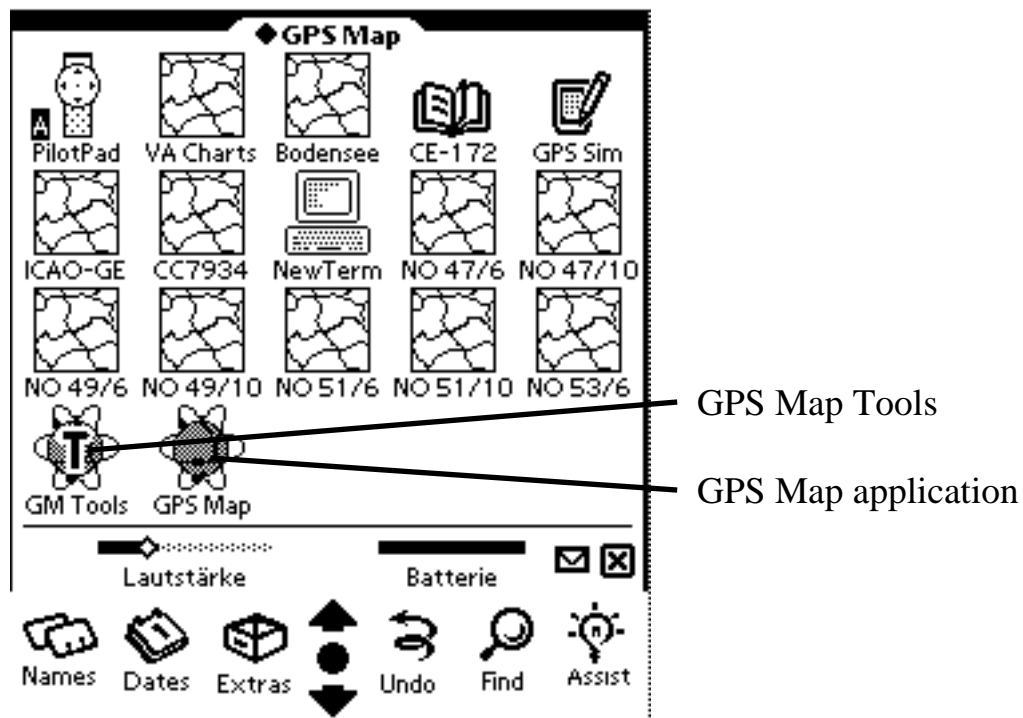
◆GPS Map

A

PilotPad VA Charts Bodensee CE-172 GPS Sim

ICAO-GE CC7934 NewTerm NO 47/6 NO 47/10

NO 49/6 NO 49/10 NO 51/6 NO 51/10 NO 53/6

T

GM Tools GPS Map

GPS Map Tools

GPS Map application

Lautstärke Batterie

Names Dates Extras Undo Find Assist